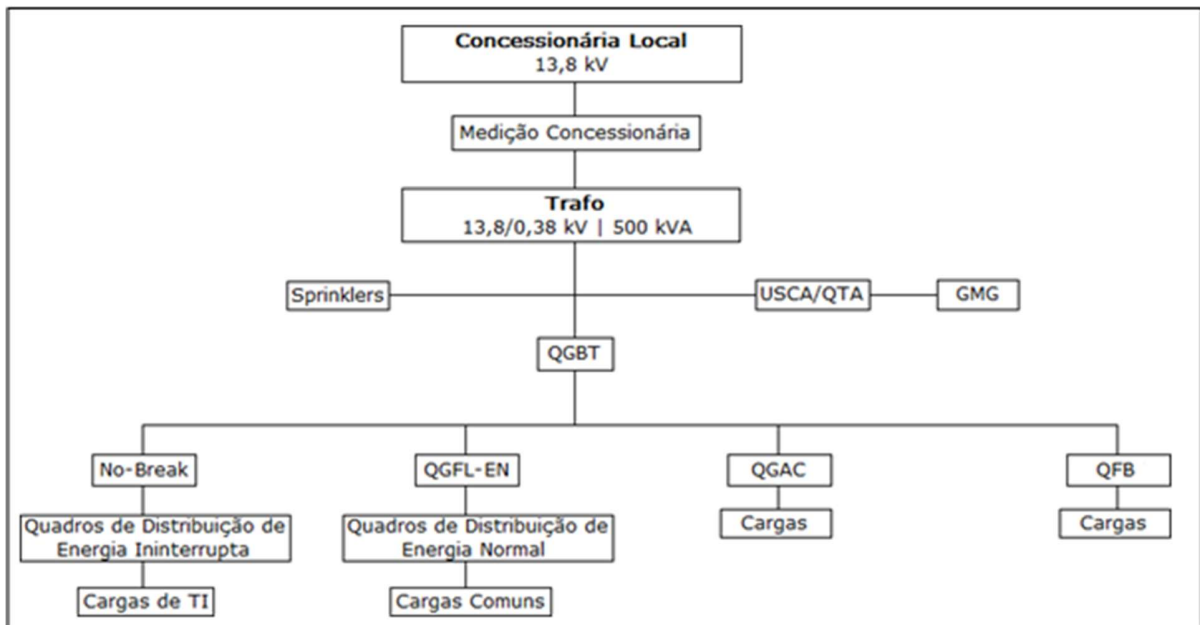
Concessionária Local
13,8 kV

Medição Concessionária

Trafo
13,8/0,38 kV | 500 kVA

Sprinklers

USCA/QTA

GMG

QGBT

No-Break

QGFL-EN

QGAC

QFB

Quadros de Distribuição de Energia Ininterrupta

Quadros de Distribuição de Energia Normal

Cargas

Cargas

Cargas de TI

Cargas Comuns